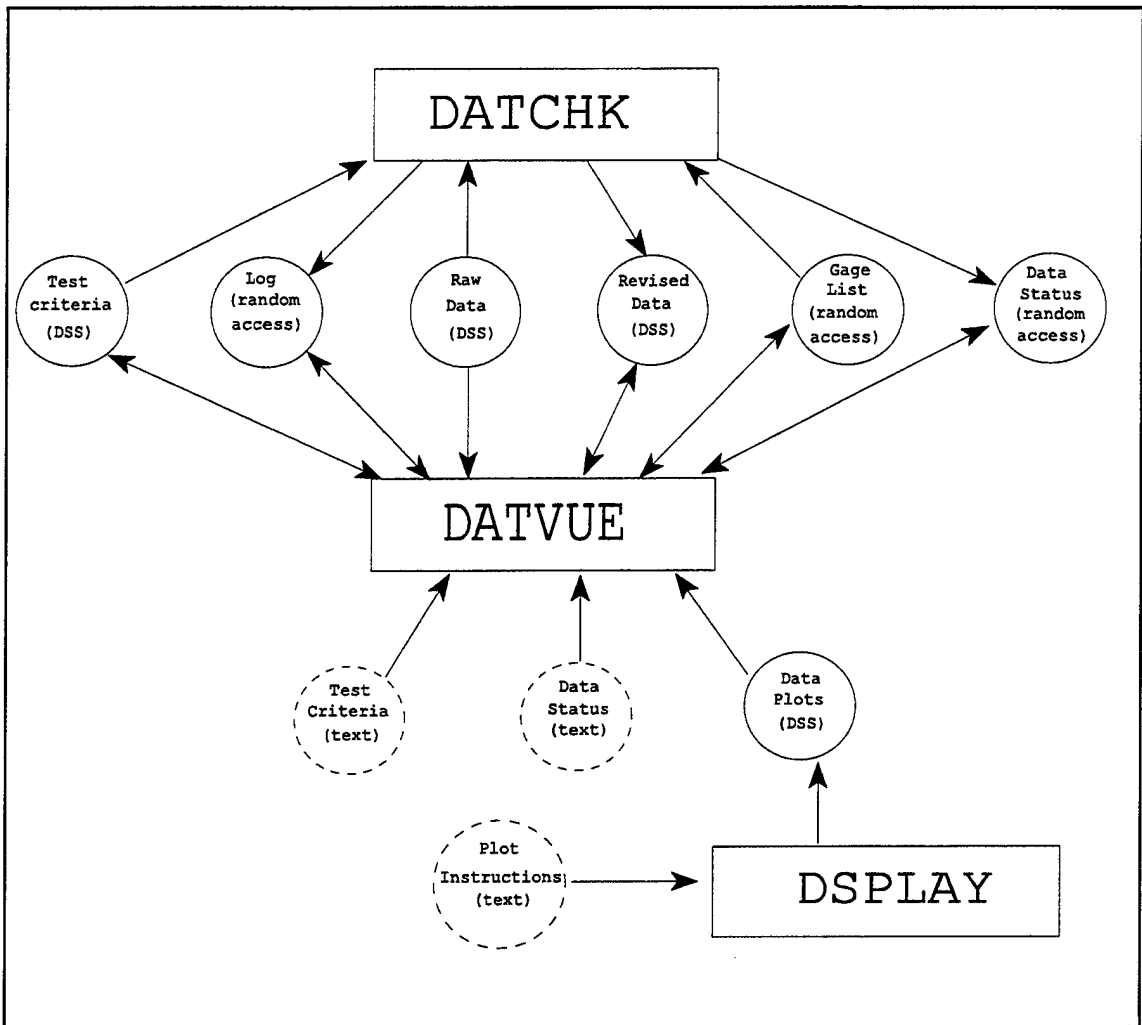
DATCHK

Test criteria (DSS)

Log (random access)

Raw Data (DSS)

Revised Data (DSS)

Gage List (random access)

Data Status (random access)

DATVUE

Test Criteria (text)

Data Status (text)

Data Plots (DSS)

Plot Instructions (text)

DSPLAY